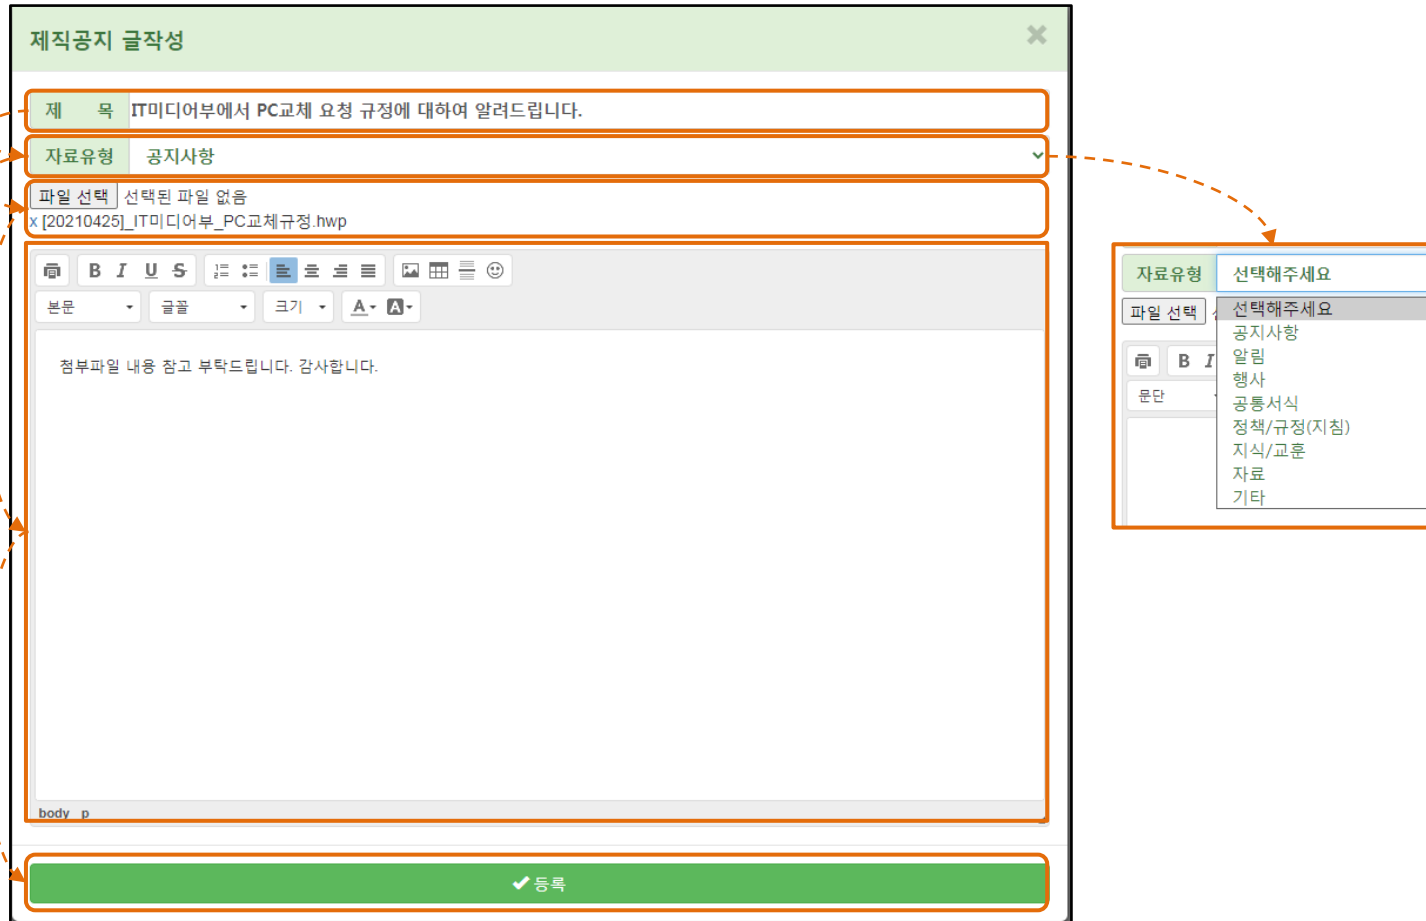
제직공지 글작성

제 목 IT미디어부에서 PC교체 요청 규정에 대하여 알려드립니다.

자료유형 공지사항

파일 선택 선택된 파일 없음
x [20210425]_IT미디어부_PC교체규정.hwp

B I U S

본문 글꼴 크기 A

첨부파일 내용 참고 부탁드립니다. 감사합니다.

body p

등록

자료유형 선택해주세요

파일 선택

B I

문단

선택해주세요
공지사항
알림
행사
공통서식
정책/규정(지침)
지식/교훈
자료
기타